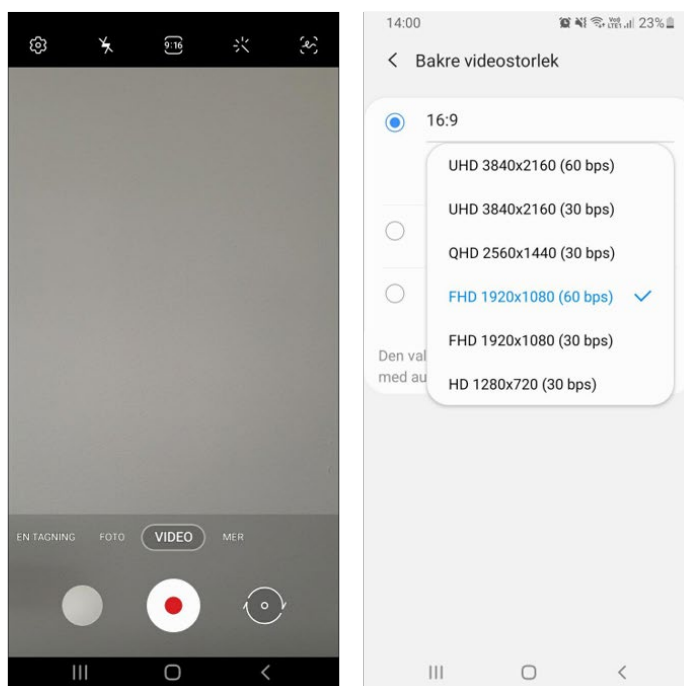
9:16

EN TAGNING FOTO VIDEO MER

14:00 23%

Bakre videostorlek

16:9

UHD 3840x2160 (60 bps)

UHD 3840x2160 (30 bps)

QHD 2560x1440 (30 bps)

FHD 1920x1080 (60 bps)

FHD 1920x1080 (30 bps)

HD 1280x720 (30 bps)

Den val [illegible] med au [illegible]